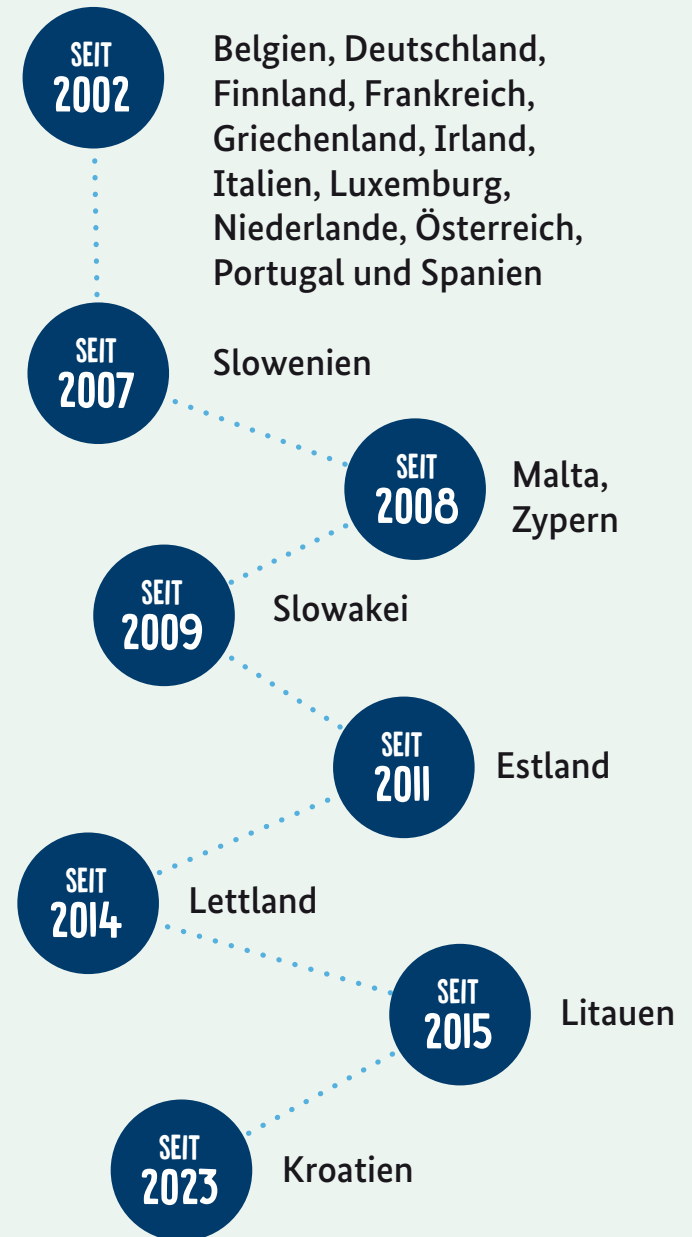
SEIT 2002

Belgien, Deutschland, Finnland, Frankreich, Griechenland, Irland, Italien, Luxemburg, Niederlande, Österreich, Portugal und Spanien

SEIT 2007

Slowenien

SEIT 2008

Malta, Zypern

SEIT 2009

Slowakei

SEIT 2011

Estland

SEIT 2014

Lettland

SEIT 2015

Litauen

SEIT 2023

Kroatien